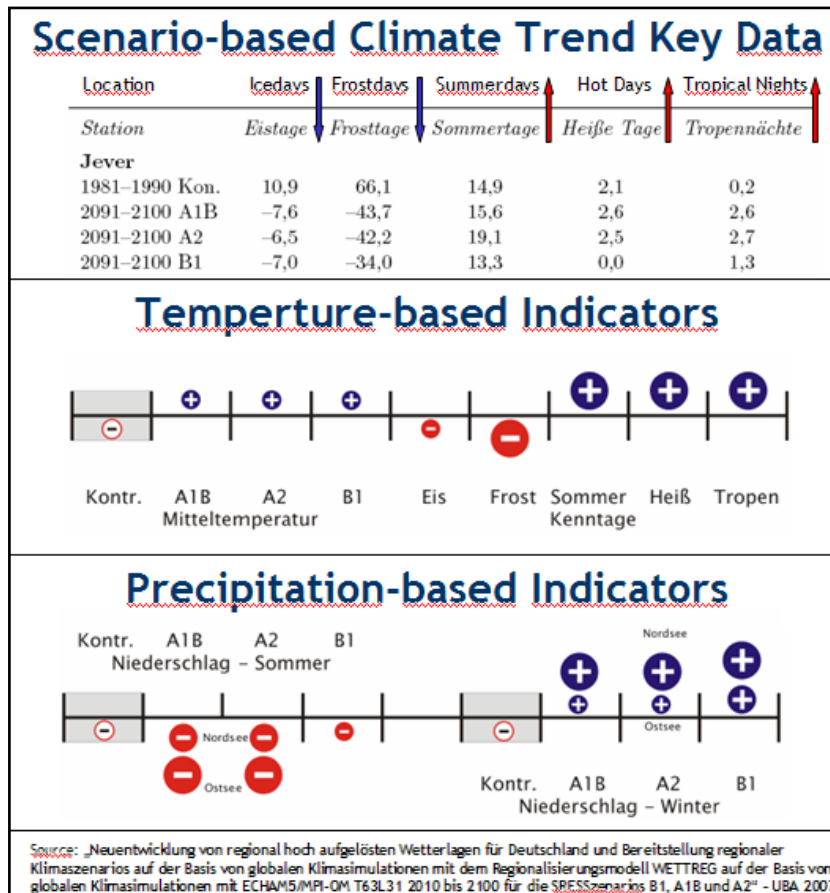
Scenario-based Climate Trend Key Data

| Location | Icedays | Frostdays | Summerdays | Hot Days | Tropical Nights |
|---|---|---|---|---|---|
| Station | Eistage | Frosttage | Sommertage | Heiße Tage | Tropennächte |
| Jever | | | | | |
| 1981–1990 Kon. | 10,9 | 66,1 | 14,9 | 2,1 | 0,2 |
| 2091–2100 A1B | –7,6 | –43,7 | 15,6 | 2,6 | 2,6 |
| 2091–2100 A2 | –6,5 | –42,2 | 19,1 | 2,5 | 2,7 |
| 2091–2100 B1 | –7,0 | –34,0 | 13,3 | 0,0 | 1,3 |

Temperture-based Indicators

Kontr. A1B A2 B1 Eis Frost Sommer Heiß Tropen
Mitteltemperatur Kenntage

Precipitation-based Indicators

Kontr. A1B A2 B1
Niederschlag – Sommer

Nordsee
Ostsee

Nordsee
Ostsee

Kontr. A1B A2 B1
Niederschlag – Winter

Source: „Neuentwicklung von regional hoch aufgelösten Wetterlagen für Deutschland und Bereitstellung regionaler Klimaszenarios auf der Basis von globalen Klimasimulationen mit dem Regionalisierungsmodell WETTREG auf der Basis von globalen Klimasimulationen mit ECHAM5/MPI-OM T63L31 2010 bis 2100 für die SRESSzenarios B1, A1B und A2“ - UBA 200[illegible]